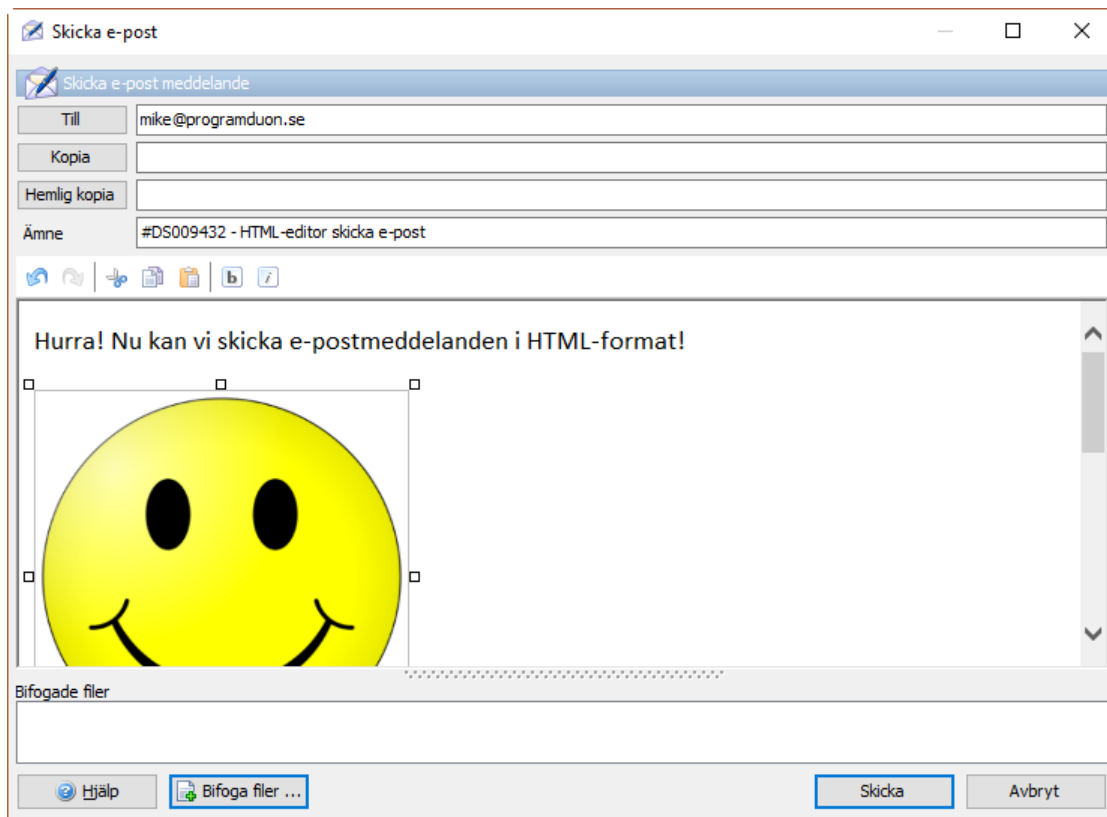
Skicka e-post

Skicka e-post meddelande

Till mike@programduon.se

Kopia

Hemlig kopia

Ämne #DS009432 - HTML-editor skicka e-post

b i

Hurra! Nu kan vi skicka e-postmeddelanden i HTML-format!

Bifogade filer

Hjälp

Bifoga filer ...

Skicka

Avbryt